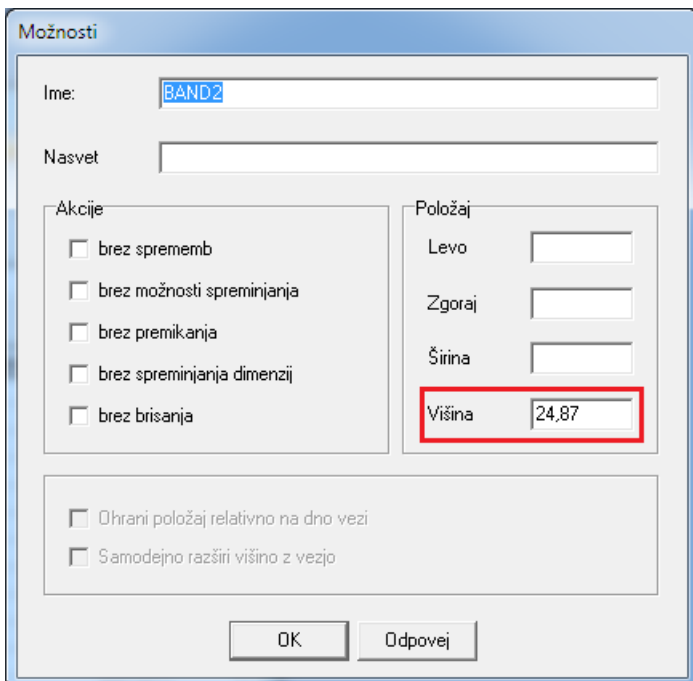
Možnosti

Ime: BAND2

Nasvet

Akcije

brez sprememb

brez možnosti spreminjanja

brez premikanja

brez spreminjanja dimenzij

brez brisanja

Položaj

Levo

Zgoraj

Širina

Višina 24,87

Ohrani položaj relativno na dno vezi

Samodejno razširi višino z vezjo

OK

Odpovej